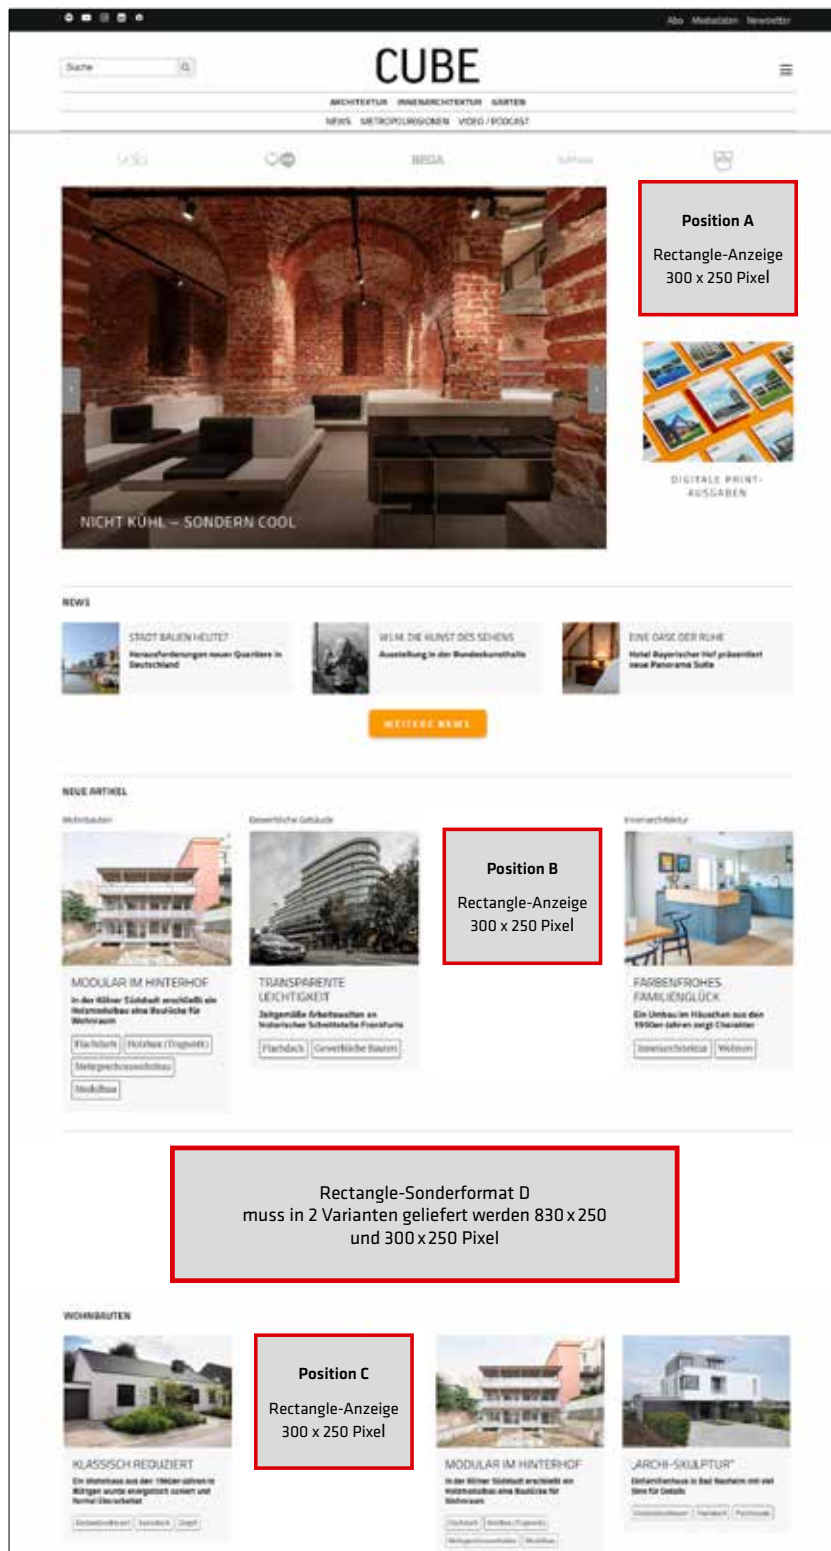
Abo Mediadaten Newsletter

Suche

CUBE

ARCHITEKTUR INNENARCHITEKTUR GÄRTEN

NEWS METROPOLREGIONEN VIDEO / PODCAST

BEGA

Position A

Rectangle-Anzeige 300 x 250 Pixel

NICHT KÜHL – SONDERN COOL

DIGITALE PRINT-AUSGABEN

NEWS

STADT BAUEN HEUTE?
Herausforderungen neuer Quartiere in Deutschland

W.I.M. DIE KUNST DES SEHENS
Ausstellung in der Bundeskunsthalle

EINE OASE DER RUHE
Hotel Bayerischer Hof präsentiert neue Panorama Suite

WEITERE NEWS

NEUE ARTIKEL

Wohnbauten

Gewerbliche Gebäude

Position B

Rectangle-Anzeige 300 x 250 Pixel

Innenarchitektur

MODULAR IM HINTERHOF
In der Kölner Südstadt erschließt ein Holzmodulbau eine Baulücke für Wohnraum

Flachdach Holzbau (Tragwerk) Mehrgeschosswohnbau Modulbau

TRANSPARENTE LEICHTIGKEIT
Zeitgemäße Arbeitswelten an historischer Schnittstelle Frankfurts

Flachdach Gewerbliche Bauten

FARBENFROHES FAMILIENGLÜCK
Ein Umbau im Häuschen aus den 1950er-Jahren zeigt Charakter

Innenarchitektur Wohnen

Rectangle-Sonderformat D
muss in 2 Varianten geliefert werden 830 x 250 und 300 x 250 Pixel

WOHNBAUTEN

Position C

Rectangle-Anzeige 300 x 250 Pixel

KLASSISCH REDUZIERT
Ein Wohnhaus aus den 1960er-Jahren in Böttgen wurde energetisch saniert und formal überarbeitet

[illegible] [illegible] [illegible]

MODULAR IM HINTERHOF
In der Kölner Südstadt erschließt ein Holzmodulbau eine Baulücke für Wohnraum

Flachdach Holzbau (Tragwerk) Mehrgeschosswohnbau Modulbau

„ARCHI-SKULPTUR"
Einfamilienhaus in Bad Nauheim mit viel Sinn für Details

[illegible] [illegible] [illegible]